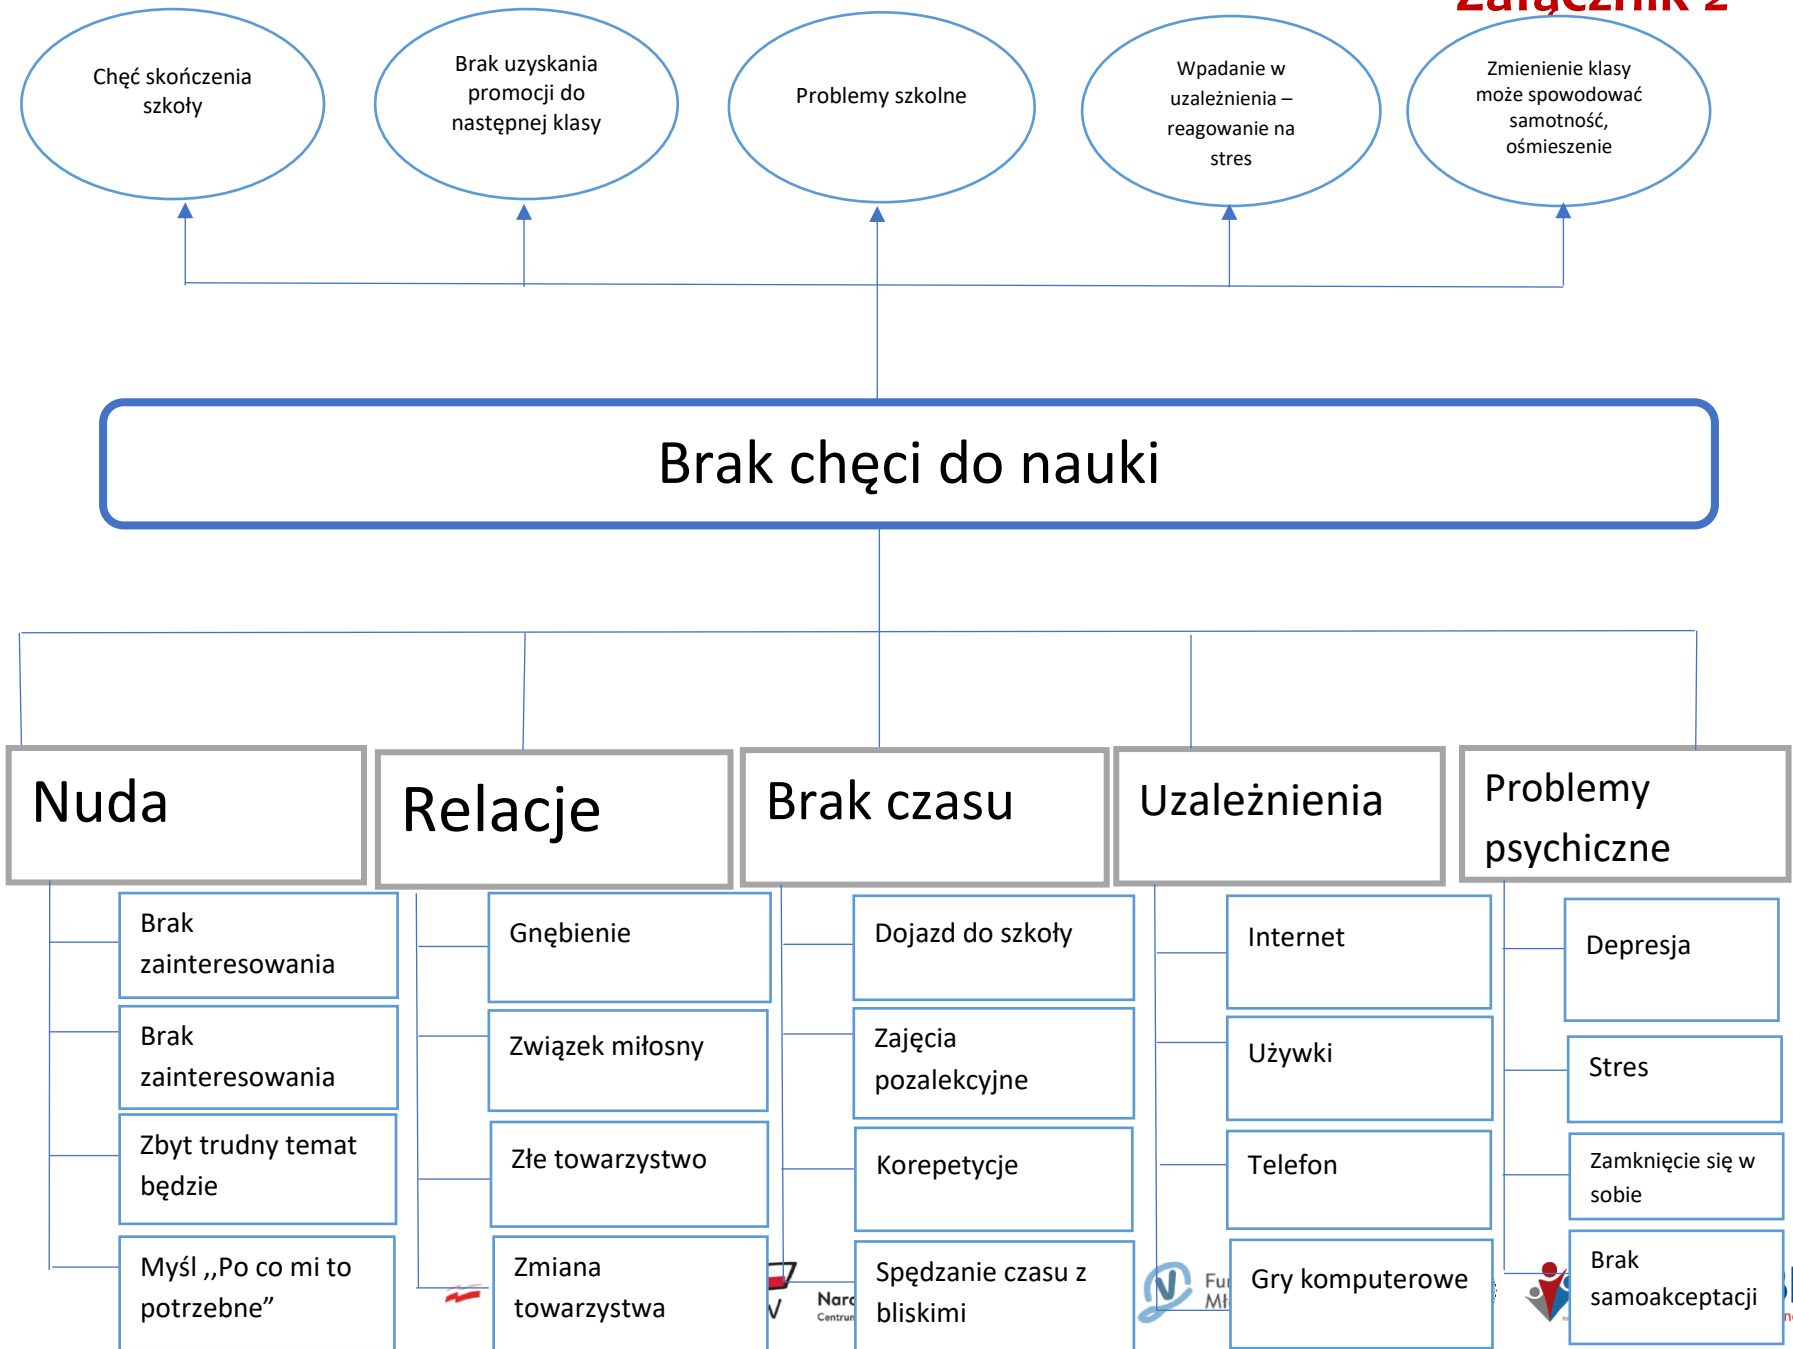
Załącznik 2

Chęć skończenia szkoły

Brak uzyskania promocji do następnej klasy

Problemy szkolne

Wpadanie w uzależnienia – reagowanie na stres

Zmienienie klasy może spowodować samotność, ośmieszenie

Brak chęci do nauki

Nuda

Brak zainteresowania

Brak zainteresowania

Zbyt trudny temat będzie

Myśl ,,Po co mi to potrzebne"

Relacje

Gnębienie

Związek miłosny

Złe towarzystwo

Zmiana towarzystwa

Brak czasu

Dojazd do szkoły

Zajęcia pozalekcyjne

Korepetycje

Spędzanie czasu z bliskimi

Uzależnienia

Internet

Używki

Telefon

Gry komputerowe

Problemy psychiczne

Depresja

Stres

Zamknięcie się w sobie

Brak samoakceptacji

Nar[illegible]
Centrum
Fu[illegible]
M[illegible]